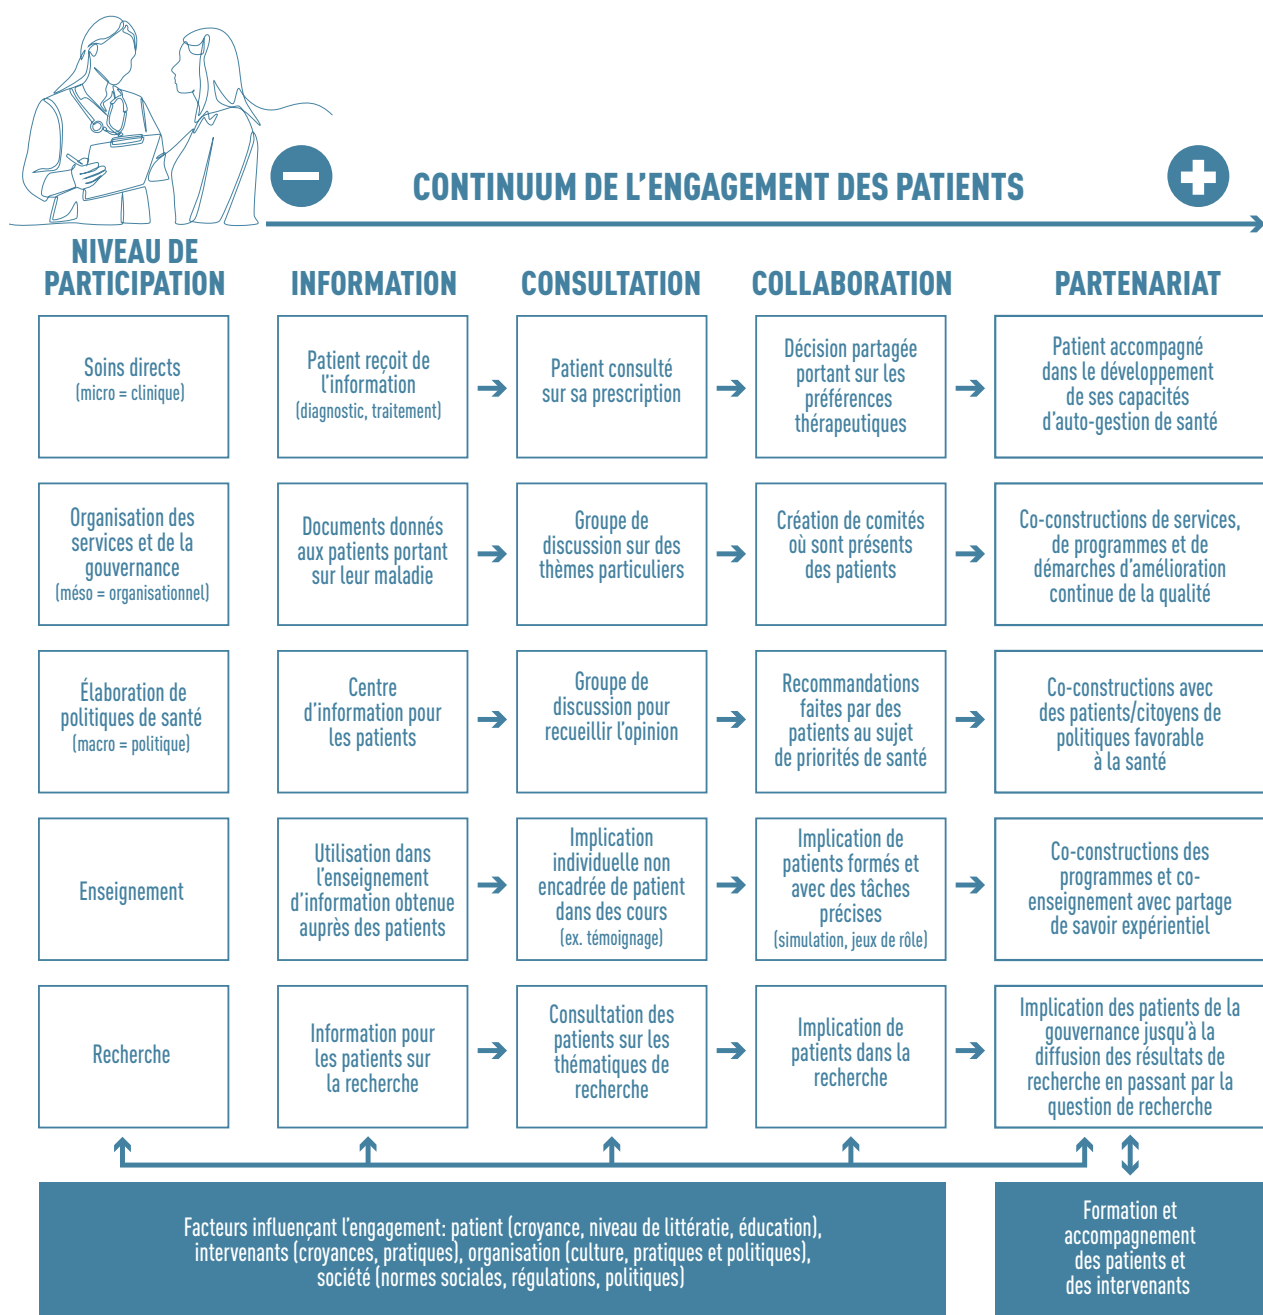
CONTINUUM DE L'ENGAGEMENT DES PATIENTS

| NIVEAU DE PARTICIPATION | INFORMATION | CONSULTATION | COLLABORATION | PARTENARIAT |
|---|---|---|---|---|
| Soins directs (micro = clinique) | Patient reçoit de l'information (diagnostic, traitement) | Patient consulté sur sa prescription | Décision partagée portant sur les préférences thérapeutiques | Patient accompagné dans le développement de ses capacités d'auto-gestion de santé |
| Organisation des services et de la gouvernance (méso = organisationnel) | Documents donnés aux patients portant sur leur maladie | Groupe de discussion sur des thèmes particuliers | Création de comités où sont présents des patients | Co-constructions de services, de programmes et de démarches d'amélioration continue de la qualité |
| Élaboration de politiques de santé (macro = politique) | Centre d'information pour les patients | Groupe de discussion pour recueillir l'opinion | Recommandations faites par des patients au sujet de priorités de santé | Co-constructions avec des patients/citoyens de politiques favorable à la santé |
| Enseignement | Utilisation dans l'enseignement d'information obtenue auprès des patients | Implication individuelle non encadrée de patient dans des cours (ex. témoignage) | Implication de patients formés et avec des tâches précises (simulation, jeux de rôle) | Co-constructions des programmes et co-enseignement avec partage de savoir expérientiel |
| Recherche | Information pour les patients sur la recherche | Consultation des patients sur les thématiques de recherche | Implication de patients dans la recherche | Implication des patients de la gouvernance jusqu'à la diffusion des résultats de recherche en passant par la question de recherche |

Facteurs influençant l'engagement: patient (croyance, niveau de littératie, éducation), intervenants (croyances, pratiques), organisation (culture, pratiques et politiques), société (normes sociales, régulations, politiques)

Formation et accompagnement des patients et des intervenants